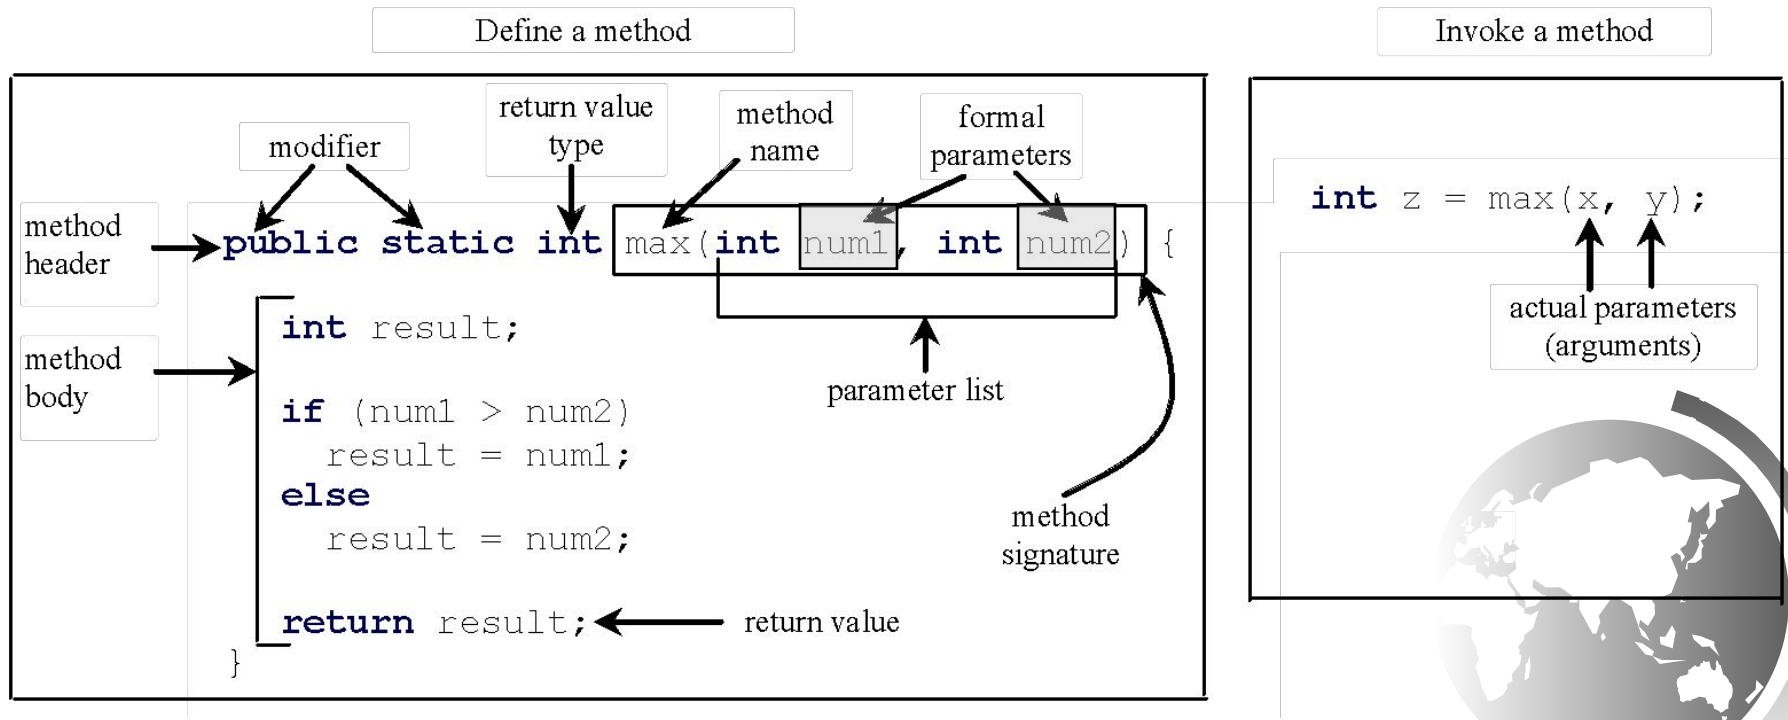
Define a method

Invoke a method

modifier

return value type

method name

formal parameters

method header

public static int max(int num1, int num2) {

int result;

if (num1 > num2)
  result = num1;
else
  result = num2;

return result;

}

method body

parameter list

method signature

return value

int z = max(x, y);

actual parameters (arguments)